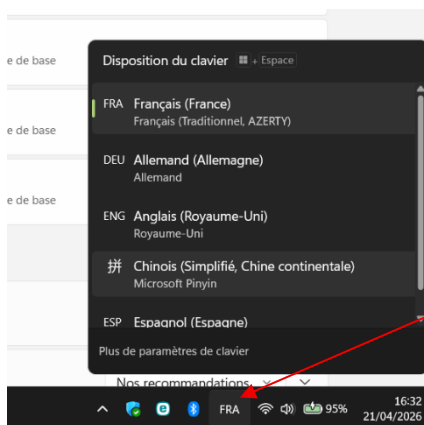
e de base

e de base

e de base

Disposition du clavier ⊞ + Espace

FRA Français (France)
Français (Traditionnel, AZERTY)

DEU Allemand (Allemagne)
Allemand

ENG Anglais (Royaume-Uni)
Royaume-Uni

拼 Chinois (Simplifié, Chine continentale)
Microsoft Pinyin

ESP Espagnol (Espagne)

Plus de paramètres de clavier

Nos recommandations

FRA 95% 16:32 21/04/2026